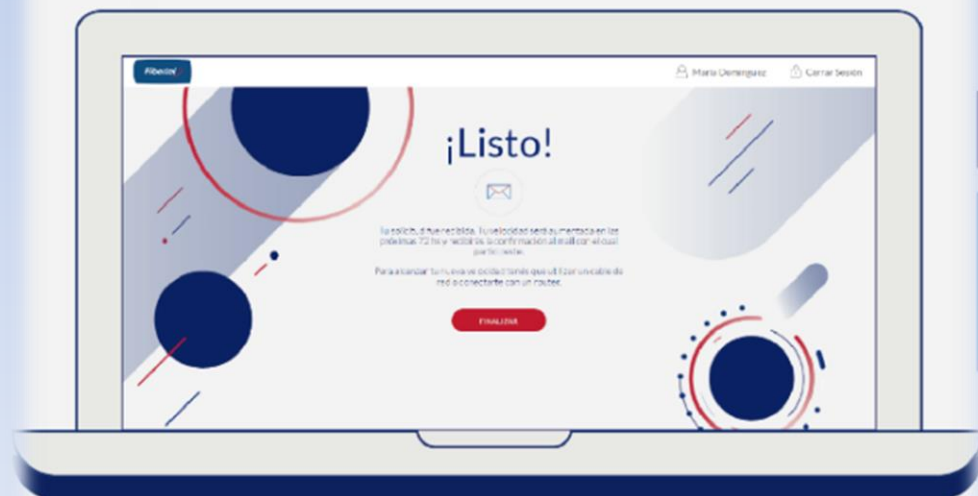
Fibertel

María Domínguez

Cerrar Sesión

¡Listo!

Tu solicitud fue recibida. Tu velocidad será aumentada en las próximas 72 hs y recibirás la confirmación al mail con el cual participaste.

Para alcanzar tu nueva velocidad tenés que utilizar un cable de red o conectarte con un router.

FINALIZAR